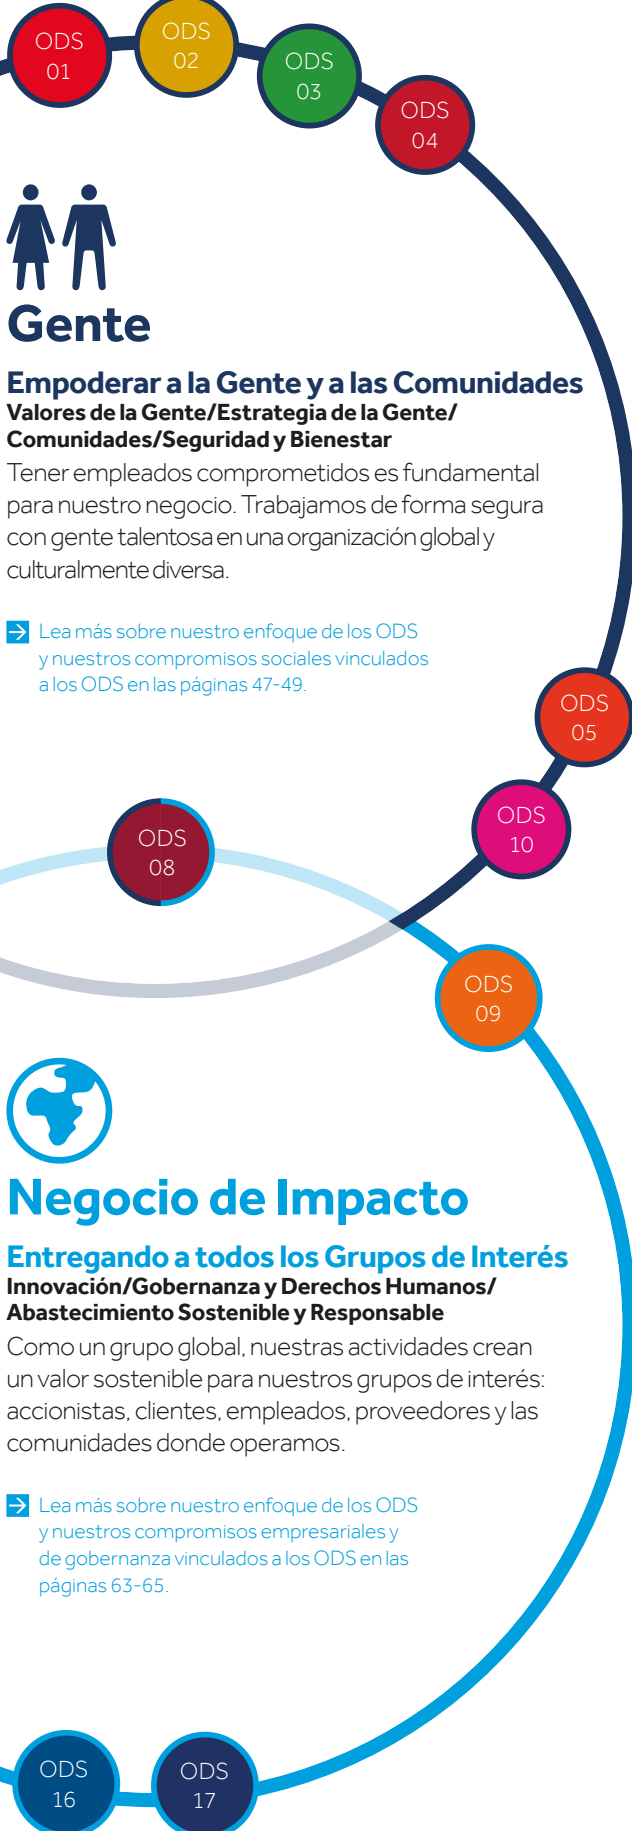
ODS 01

ODS 02

ODS 03

ODS 04

Gente

Empoderar a la Gente y a las Comunidades
Valores de la Gente/Estrategia de la Gente/ Comunidades/Seguridad y Bienestar

Tener empleados comprometidos es fundamental para nuestro negocio. Trabajamos de forma segura con gente talentosa en una organización global y culturalmente diversa.

Lea más sobre nuestro enfoque de los ODS y nuestros compromisos sociales vinculados a los ODS en las páginas 47-49.

ODS 05

ODS 10

ODS 08

ODS 09

Negocio de Impacto

Entregando a todos los Grupos de Interés
Innovación/Gobernanza y Derechos Humanos/ Abastecimiento Sostenible y Responsable

Como un grupo global, nuestras actividades crean un valor sostenible para nuestros grupos de interés: accionistas, clientes, empleados, proveedores y las comunidades donde operamos.

Lea más sobre nuestro enfoque de los ODS y nuestros compromisos empresariales y de gobernanza vinculados a los ODS en las páginas 63-65.

ODS 16

ODS 17